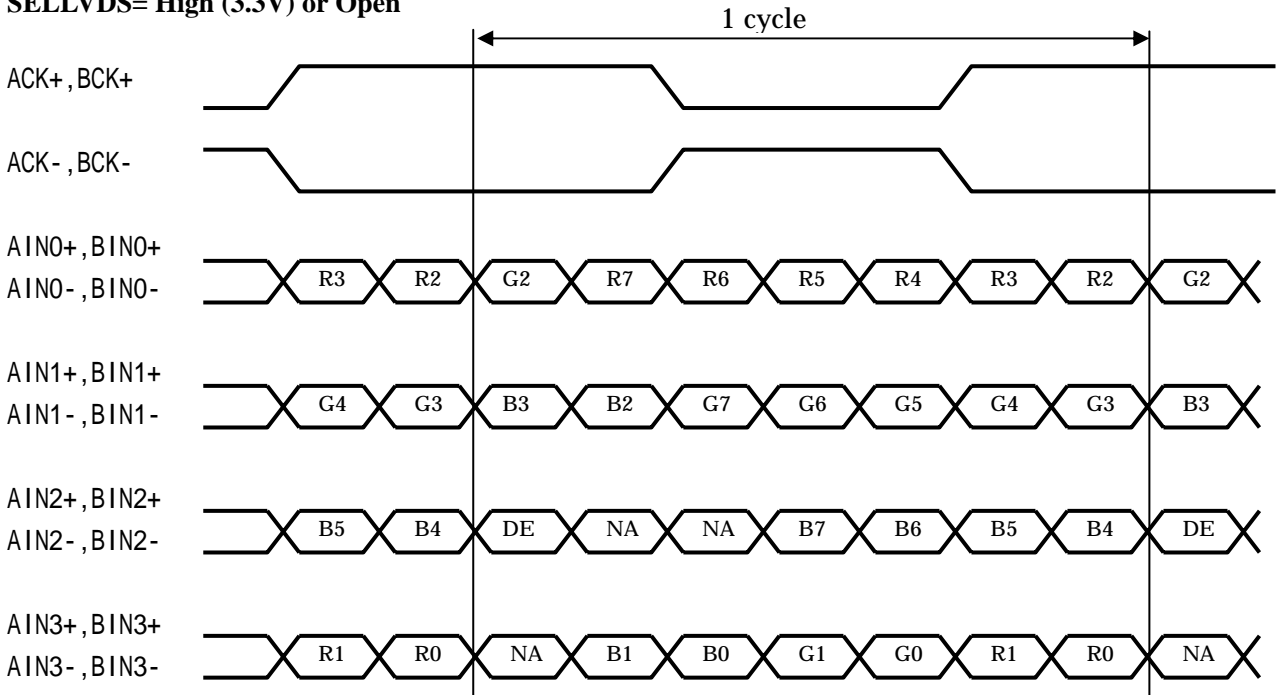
SELLVDS= High (3.3V) or Open

1 cycle

ACK+,BCK+

ACK-,BCK-

AIN0+,BIN0+
AIN0-,BIN0-

R3 R2 G2 R7 R6 R5 R4 R3 R2 G2

AIN1+,BIN1+
AIN1-,BIN1-

G4 G3 B3 B2 G7 G6 G5 G4 G3 B3

AIN2+,BIN2+
AIN2-,BIN2-

B5 B4 DE NA NA B7 B6 B5 B4 DE

AIN3+,BIN3+
AIN3-,BIN3-

R1 R0 NA B1 B0 G1 G0 R1 R0 NA